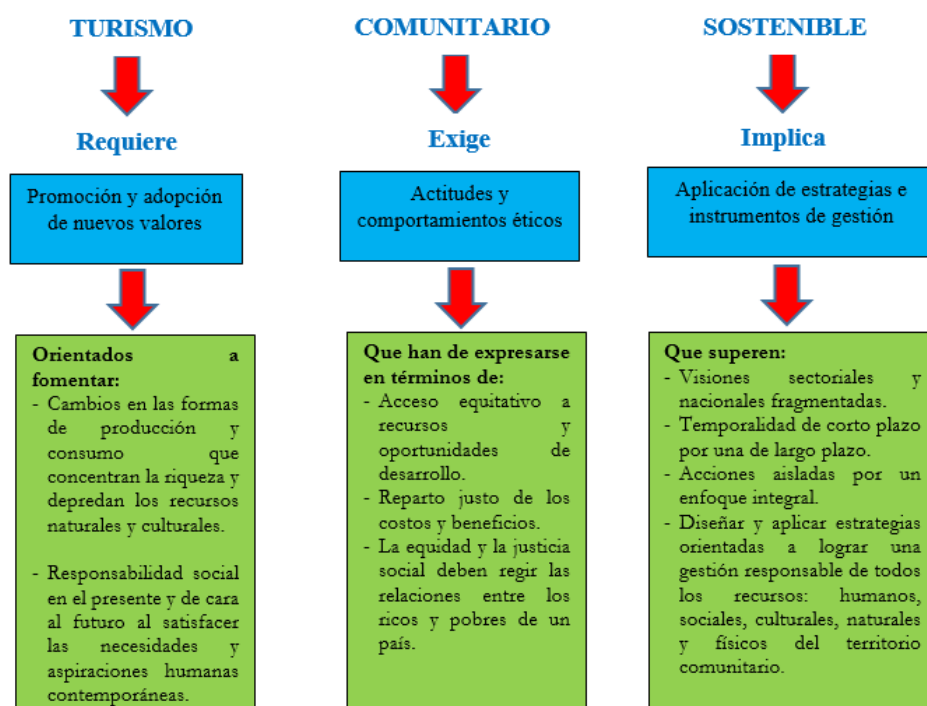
TURISMO

Requiere

Promoción y adopción de nuevos valores

Orientados a fomentar:
- Cambios en las formas de producción y consumo que concentran la riqueza y depredan los recursos naturales y culturales.

- Responsabilidad social en el presente y de cara al futuro al satisfacer las necesidades y aspiraciones humanas contemporáneas.

COMUNITARIO

Exige

Actitudes y comportamientos éticos

Que han de expresarse en términos de:
- Acceso equitativo a recursos y oportunidades de desarrollo.
- Reparto justo de los costos y beneficios.
- La equidad y la justicia social deben regir las relaciones entre los ricos y pobres de un país.

SOSTENIBLE

Implica

Aplicación de estrategias e instrumentos de gestión

Que superen:
- Visiones sectoriales y nacionales fragmentadas.
- Temporalidad de corto plazo por una de largo plazo.
- Acciones aisladas por un enfoque integral.
- Diseñar y aplicar estrategias orientadas a lograr una gestión responsable de todos los recursos: humanos, sociales, culturales, naturales y físicos del territorio comunitario.